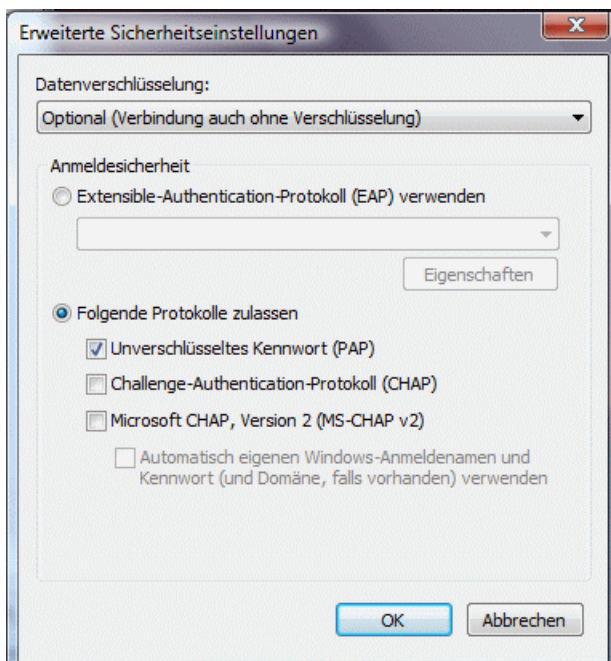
Erweiterte Sicherheitseinstellungen

Datenverschlüsselung:

Optional (Verbindung auch ohne Verschlüsselung)

Anmeldesicherheit

Extensible-Authentication-Protokoll (EAP) verwenden

Eigenschaften

Folgende Protokolle zulassen

Unverschlüsseltes Kennwort (PAP)

Challenge-Authentication-Protokoll (CHAP)

Microsoft CHAP, Version 2 (MS-CHAP v2)

Automatisch eigenen Windows-Anmeldenamen und Kennwort (und Domäne, falls vorhanden) verwenden

OK

Abbrechen